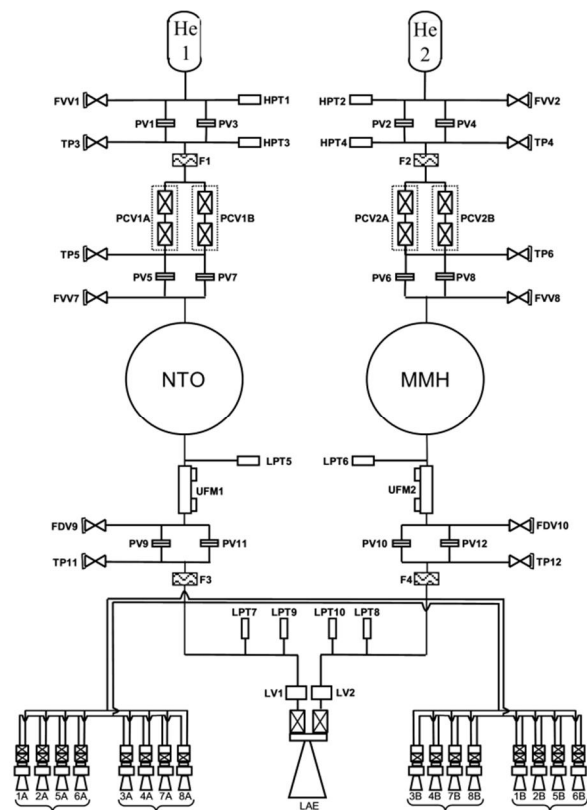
He 1

He 2

FVV1
HPT1
PV1
PV3
TP3
HPT3
F1
PCV1A
PCV1B
TP5
PV5
PV7
FVV7

HPT2
FVV2
PV2
PV4
HPT4
TP4
F2
PCV2A
PCV2B
TP6
PV6
PV8
FVV8

NTO
MMH

LPT5
UFM1
LPT6
UFM2

FDV9
PV9
PV11
TP11
F3

FDV10
PV10
PV12
TP12
F4

LPT7
LPT9
LPT10
LPT8

LV1
LV2
LAE

1A 2A 5A 6A
3A 4A 7A 8A
3B 4B 7B 8B
1B 2B 5B 6B